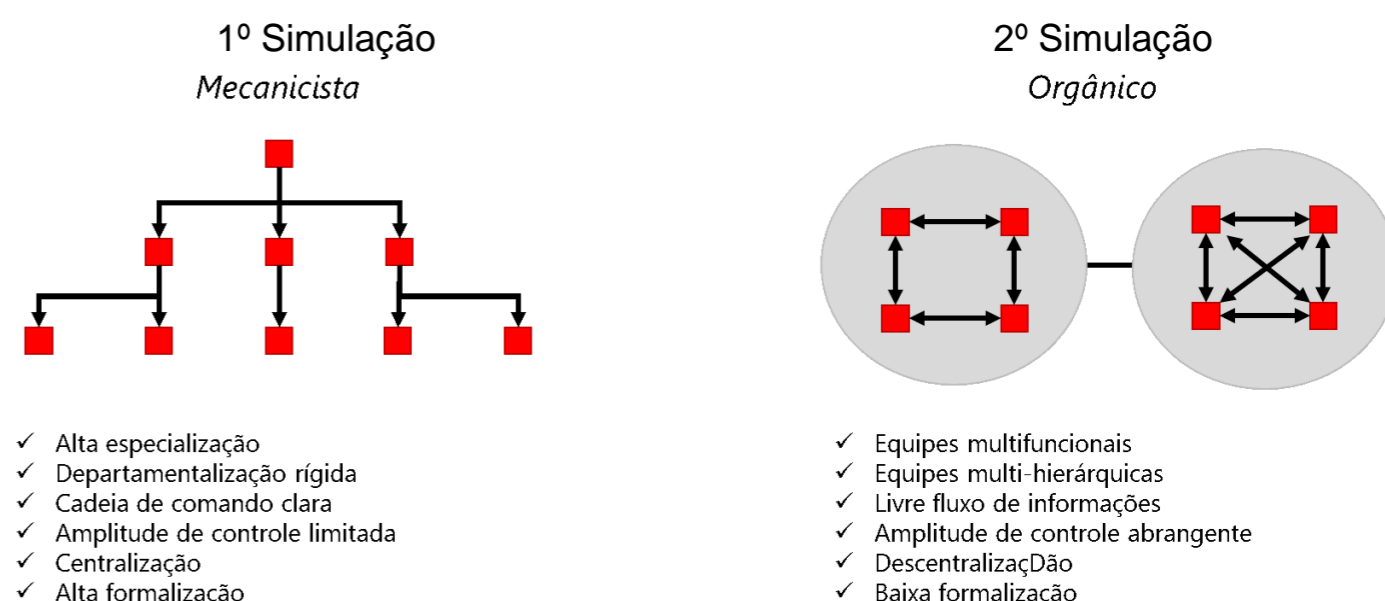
1º Simulação
Mecanicista

✓ Alta especialização
✓ Departamentalização rígida
✓ Cadeia de comando clara
✓ Amplitude de controle limitada
✓ Centralização
✓ Alta formalização

2º Simulação
Orgânico

✓ Equipes multifuncionais
✓ Equipes multi-hierárquicas
✓ Livre fluxo de informações
✓ Amplitude de controle abrangente
✓ DescentralizaçDão
✓ Baixa formalização